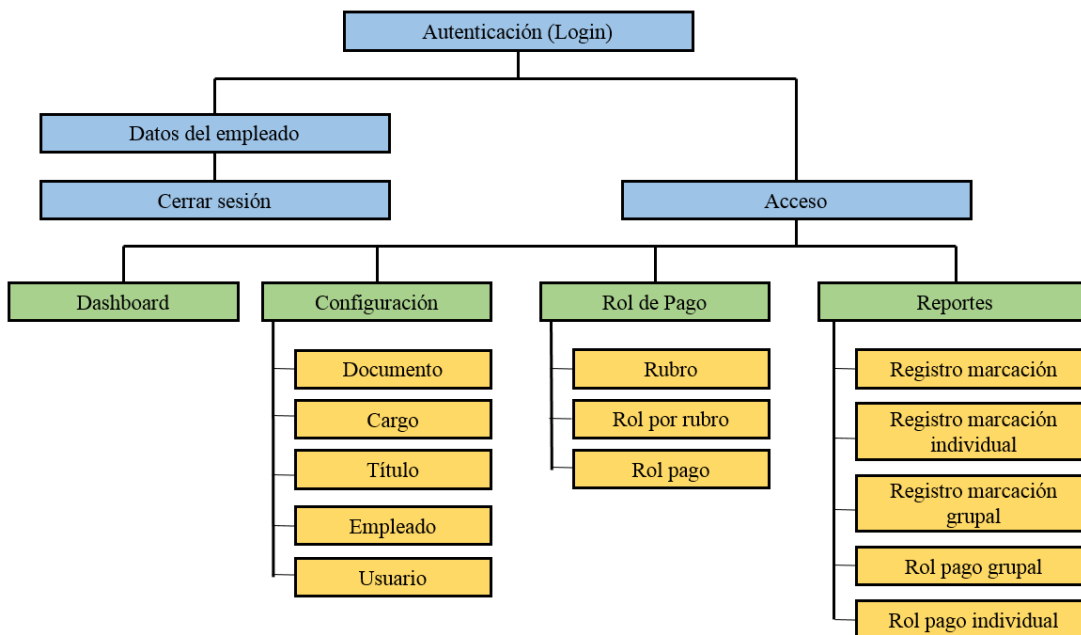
Autenticación (Login)

Datos del empleado

Cerrar sesión

Acceso

Dashboard

Configuración

Documento

Cargo

Título

Empleado

Usuario

Rol de Pago

Rubro

Rol por rubro

Rol pago

Reportes

Registro marcación

Registro marcación individual

Registro marcación grupal

Rol pago grupal

Rol pago individual